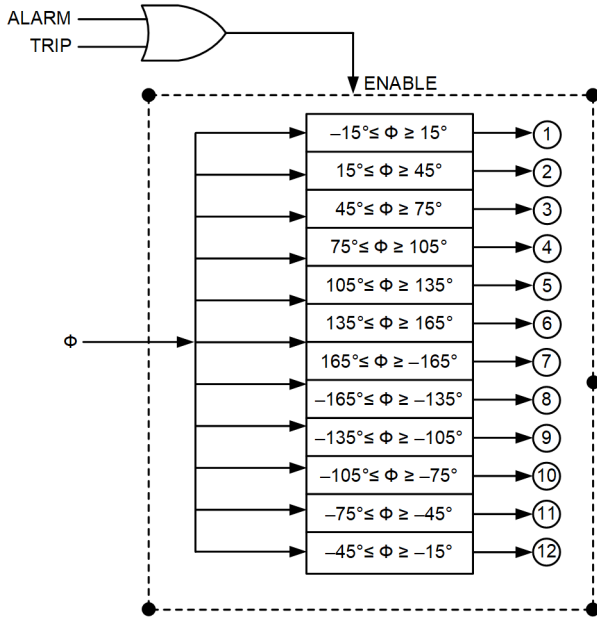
ALARM
TRIP
ENABLE

Φ

$-15° \leq Φ \geq 15°$ ①
$15° \leq Φ \geq 45°$ ②
$45° \leq Φ \geq 75°$ ③
$75° \leq Φ \geq 105°$ ④
$105° \leq Φ \geq 135°$ ⑤
$135° \leq Φ \geq 165°$ ⑥
$165° \leq Φ \geq -165°$ ⑦
$-165° \leq Φ \geq -135°$ ⑧
$-135° \leq Φ \geq -105°$ ⑨
$-105° \leq Φ \geq -75°$ ⑩
$-75° \leq Φ \geq -45°$ ⑪
$-45° \leq Φ \geq -15°$ ⑫